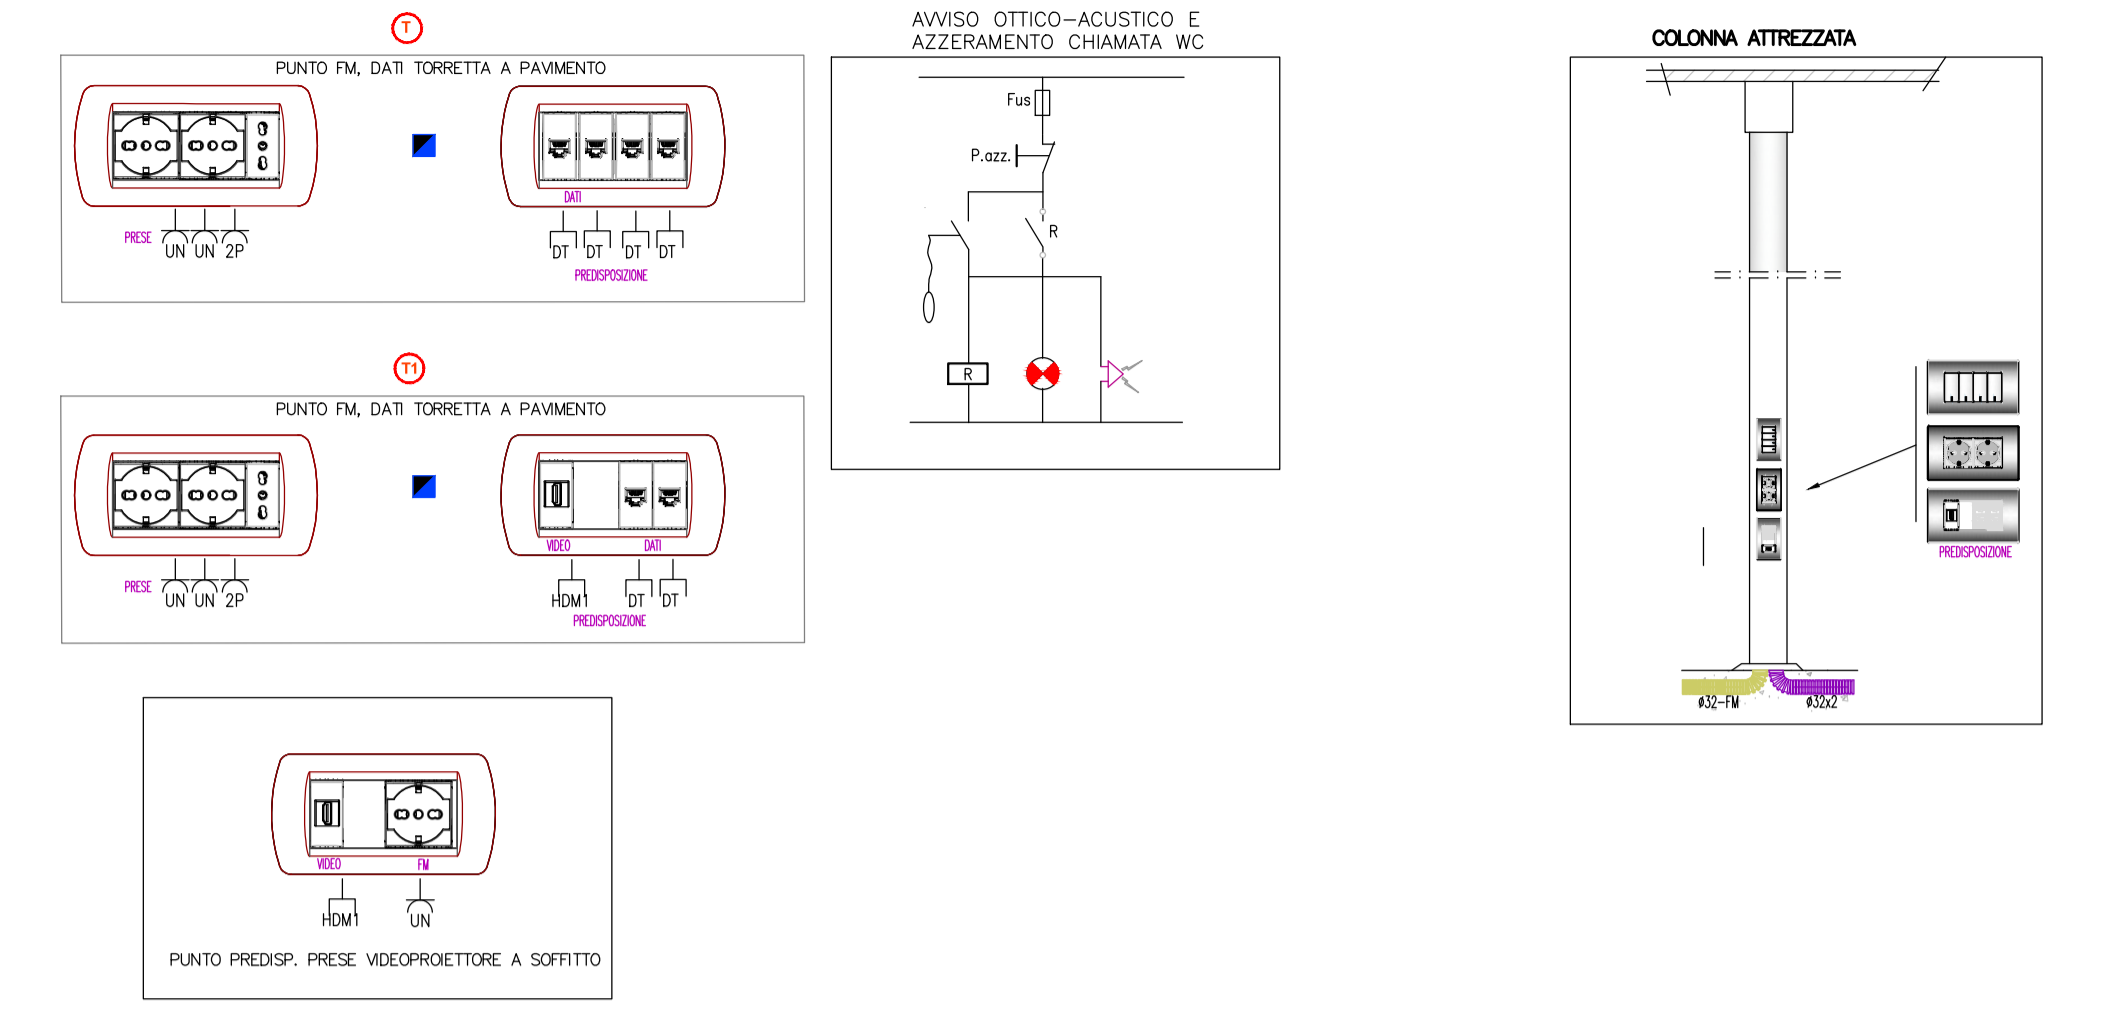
T

PUNTO FM, DATI TORRETTA A PAVIMENTO

PRESE UN UN 2P

DATI

DT DT DT DT

PREDISPOSIZIONE

T1

PUNTO FM, DATI TORRETTA A PAVIMENTO

PRESE UN UN 2P

VIDEO DATI

HDM1 DT DT

PREDISPOSIZIONE

VIDEO FM

HDM1 UN

PUNTO PREDISP. PRESE VIDEOPROIETTORE A SOFFITTO

AVVISO OTTICO–ACUSTICO E AZZERAMENTO CHIAMATA WC

Fus

P.azz.

R

R

COLONNA ATTREZZATA

PREDISPOSIZIONE

ø32–FM ø32x2